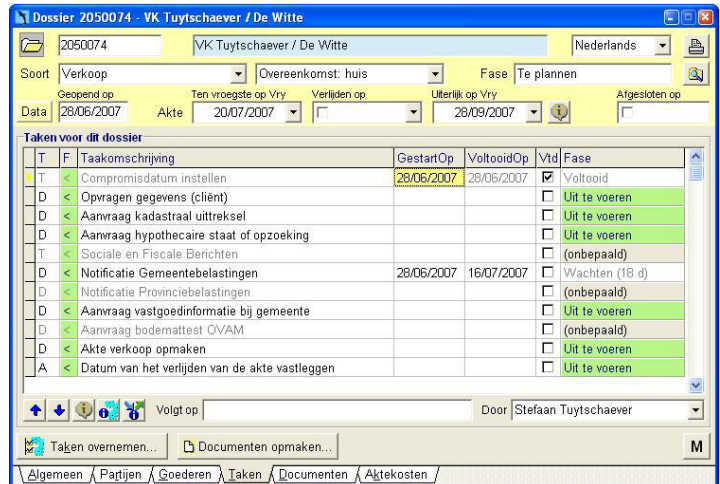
Dossier 2050074 - VK Tuytschaever / De Witte

2050074 VK Tuytschaever / De Witte Nederlands

Soort Verkoop Overeenkomst: huis Fase Te plannen

Data Geopend op 28/06/2007 Akte Ten vroegste op Vry 20/07/2007 Verlijden op Uiterlijk op Vry 28/09/2007 Afgesloten op

Taken voor dit dossier

| T | F | Taakomschrijving | GestartOp | VoltooidOp | Vtd | Fase |
|---|---|---|---|---|---|---|
| T | < | Compromisdatum instellen | 28/06/2007 | 28/06/2007 | ☑ | Voltooid |
| D | < | Opvragen gegevens (cliënt) | | | ☐ | Uit te voeren |
| D | < | Aanvraag kadastraal uittreksel | | | ☐ | Uit te voeren |
| D | < | Aanvraag hypothecaire staat of opzoeking | | | ☐ | Uit te voeren |
| T | < | Sociale en Fiscale Berichten | | | ☐ | (onbepaald) |
| D | < | Notificatie Gemeentebelastingen | 28/06/2007 | 16/07/2007 | ☐ | Wachten (18 d) |
| D | < | Notificatie Provinciebelastingen | | | ☐ | (onbepaald) |
| D | < | Aanvraag vastgoedinformatie bij gemeente | | | ☐ | Uit te voeren |
| D | < | Aanvraag bodemattest OVAM | | | ☐ | (onbepaald) |
| D | < | Akte verkoop opmaken | | | ☐ | Uit te voeren |
| A | < | Datum van het verlijden van de akte vastleggen | | | ☐ | Uit te voeren |

Volgt op Door Stefaan Tuytschaever

Taken overnemen... Documenten opmaken... M

Algemeen Partijen Goederen Taken Documenten Aktekosten